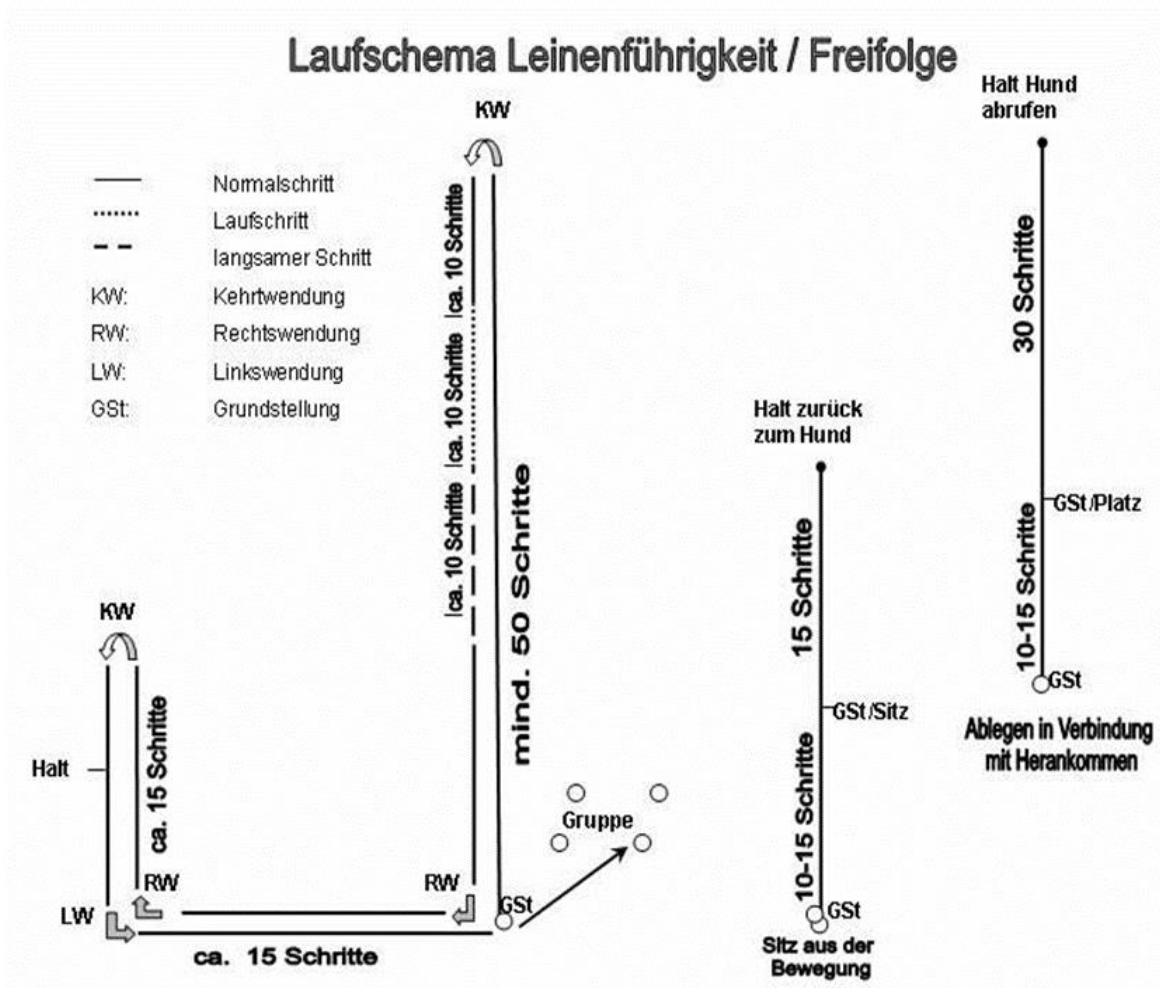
Laufschema Leinenführigkeit / Freifolge

Normalschritt
Laufschritt
langsamer Schritt
KW: Kehrtwendung
RW: Rechtswendung
LW: Linkswendung
GSt: Grundstellung

KW
ca. 10 Schritte
ca. 10 Schritte
ca. 10 Schritte
mind. 50 Schritte

KW
ca. 15 Schritte
Halt
RW
LW
RW
GSt
ca. 15 Schritte
Gruppe

Halt zurück zum Hund
15 Schritte
GSt/Sitz
10-15 Schritte
GSt
Sitz aus der Bewegung

Halt Hund abrufen
30 Schritte
GSt/Platz
10-15 Schritte
GSt
Ablegen in Verbindung mit Herankommen